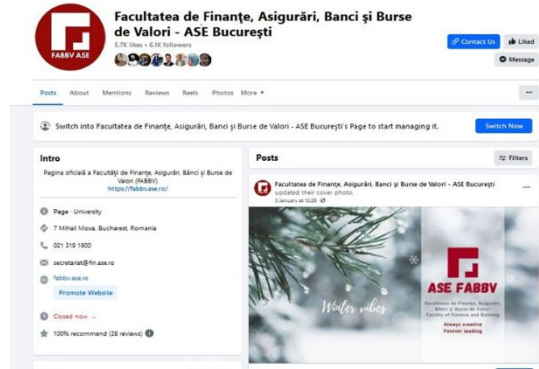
FABBV ASE

Facultatea de Finanțe, Asigurări, Banci și Burse de Valori - ASE București

5.7K likes • 6.1K followers

Contact Us

Liked

Message

Posts About Mentions Reviews Reels Photos More ▾

...

Switch into Facultatea de Finanțe, Asigurări, Banci și Burse de Valori - ASE București's Page to start managing it.

Switch Now

Intro

Pagina oficială a Facultății de Finanțe, Asigurări, Bănci și Burse de Valori (FABBV)
https://fabbv.ase.ro/

Page · University

7 Mihail Moxa, Bucharest, Romania

021 319 1900

secretariat@fin.ase.ro

fabbv.ase.ro

Promote Website

Closed now

100% recommend (28 reviews)

Posts

Filters

Facultatea de Finanțe, Asigurări, Banci și Burse de Valori - ASE București updated their cover photo.
3 January at 12:29

...

Winter vibes

ASE FABBV

Facultatea de Finanțe, Asigurări, Bănci și Burse de Valori
Faculty of Finance and Banking

Always creative
Forever leading